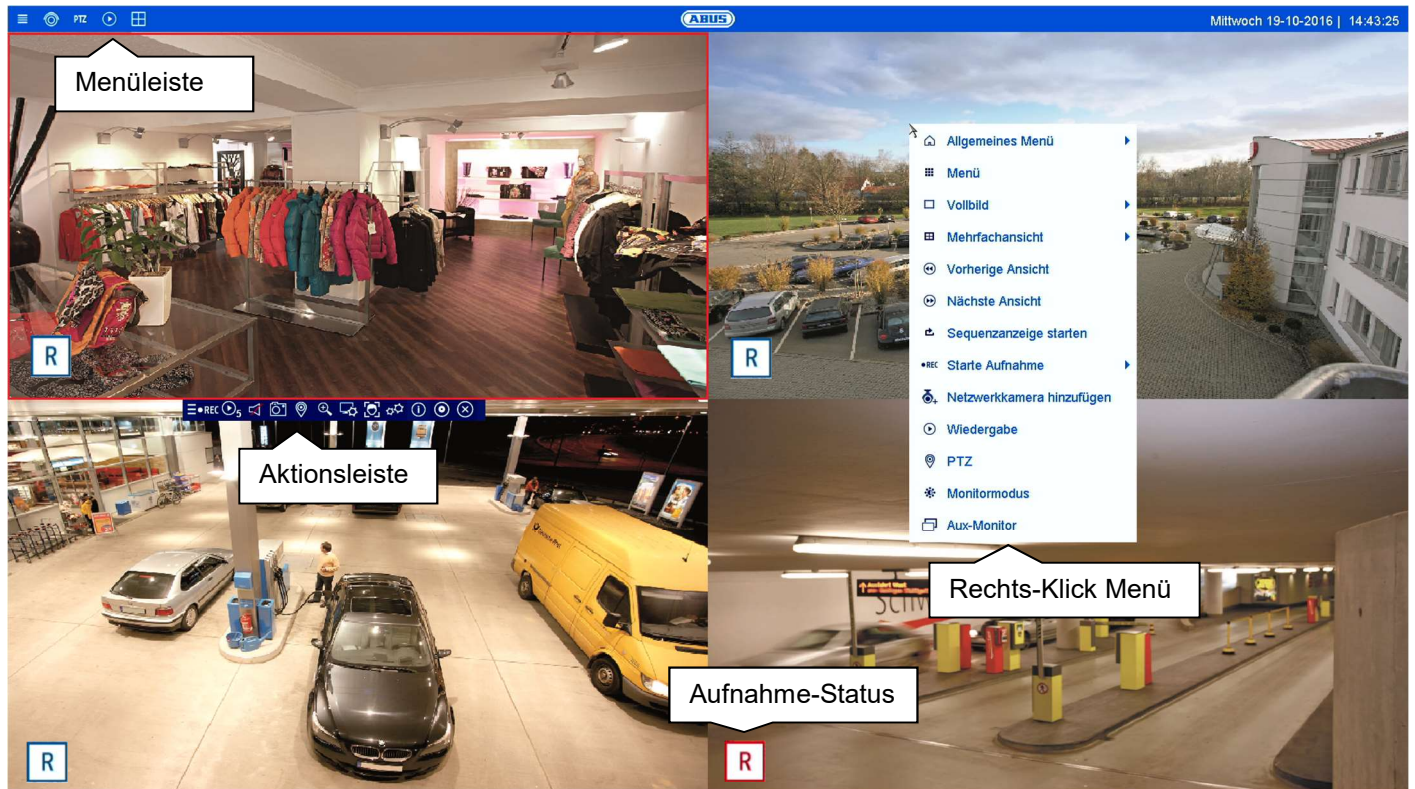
PTZ

ABUS

Mittwoch 19-10-2016 | 14:43:25

Menüleiste

R

Allgemeines Menü
Menü
Vollbild
Mehrfachansicht
Vorherige Ansicht
Nächste Ansicht
Sequenzanzeige starten
Starte Aufnahme
Netzwerkkamera hinzufügen
Wiedergabe
PTZ
Monitormodus
Aux-Monitor

R

REC 5

Aktionsleiste

Rechts-Klick Menü

Aufnahme-Status

R

R